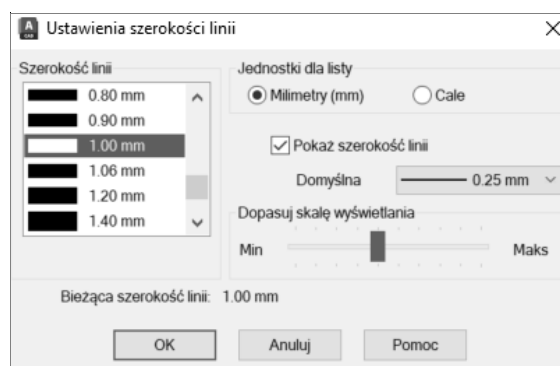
Ustawienia szerokości linii

Szerokość linii
0.80 mm
0.90 mm
1.00 mm
1.06 mm
1.20 mm
1.40 mm

Jednostki dla listy
Milimetry (mm)
Cale

Pokaż szerokość linii
Domyślna
0.25 mm

Dopasuj skalę wyświetlania
Min
Maks

Bieżąca szerokość linii: 1.00 mm

OK
Anuluj
Pomoc